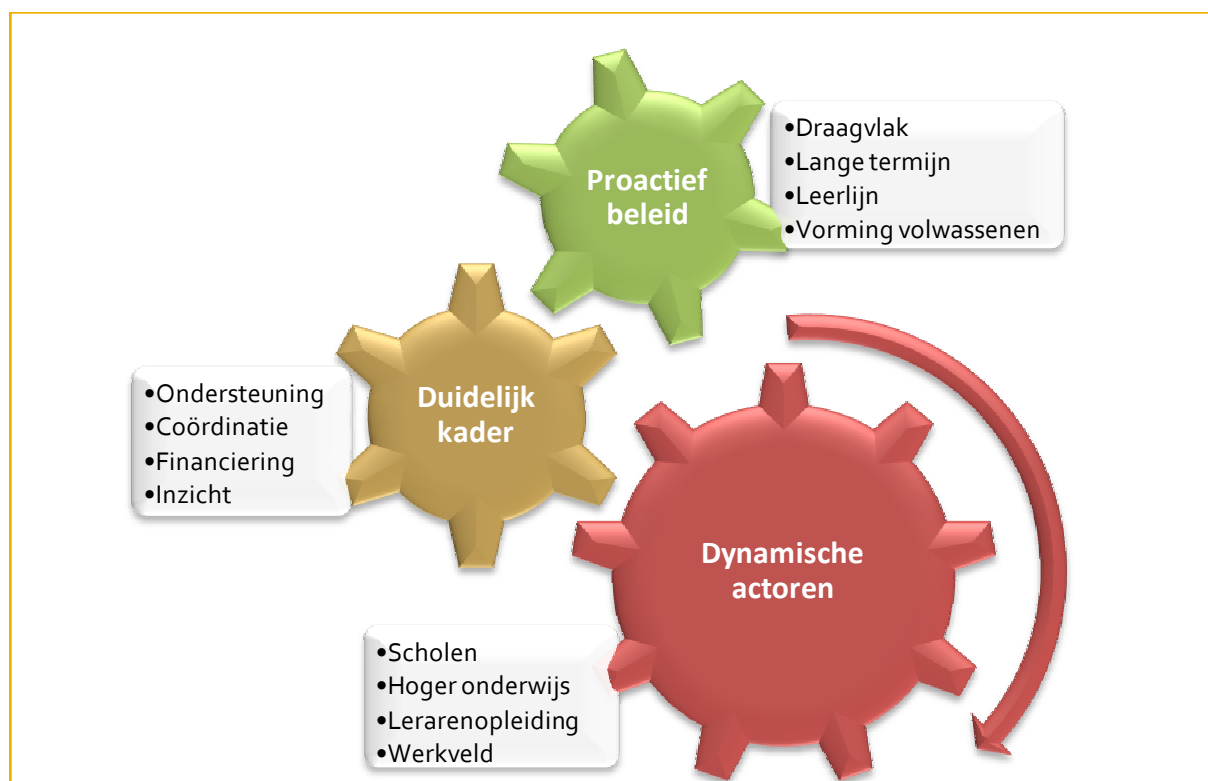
Proactief beleid

•Draagvlak
•Lange termijn
•Leerlijn
•Vorming volwassenen

Duidelijk kader

•Ondersteuning
•Coördinatie
•Financiering
•Inzicht

Dynamische actoren

•Scholen
•Hoger onderwijs
•Lerarenopleiding
•Werkveld